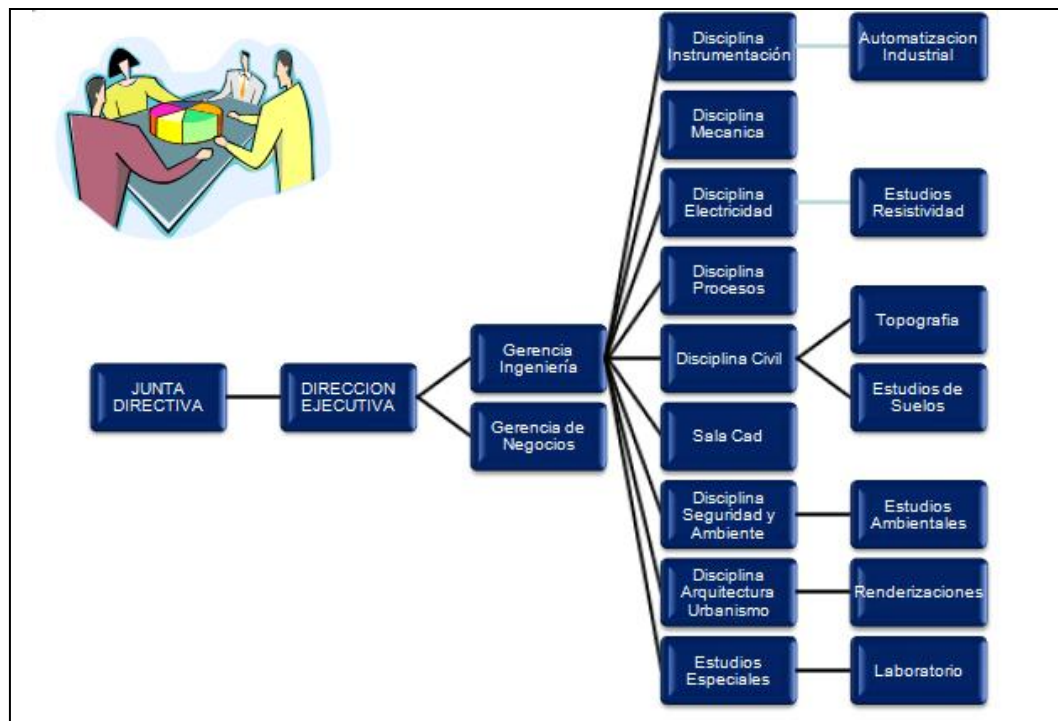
JUNTA DIRECTIVA

DIRECCION EJECUTIVA

Gerencia Ingeniería

Gerencia de Negocios

Disciplina Instrumentación

Automatizacion Industrial

Disciplina Mecanica

Disciplina Electricidad

Estudios Resistividad

Disciplina Procesos

Disciplina Civil

Topografia

Estudios de Suelos

Sala Cad

Disciplina Seguridad y Ambiente

Estudios Ambientales

Disciplina Arquitectura Urbanismo

Renderizaciones

Estudios Especiales

Laboratorio